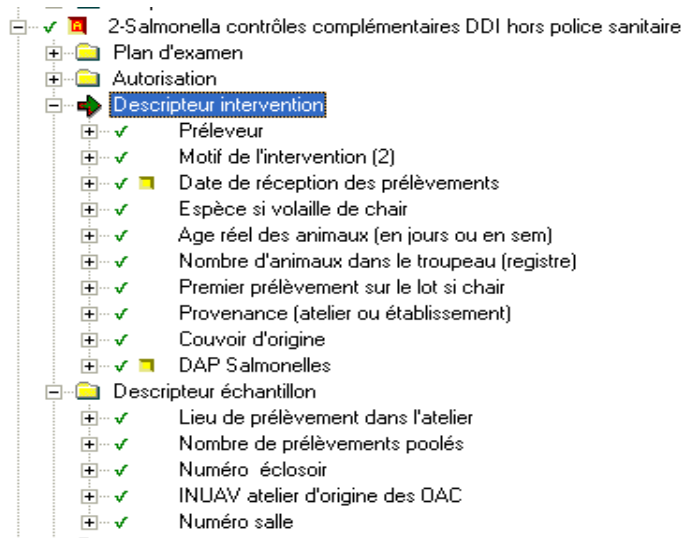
2-Salmonella contrôles complémentaires DDI hors police sanitaire
Plan d'examen
Autorisation
Descripteur intervention
Préleveur
Motif de l'intervention (2)
Date de réception des prélèvements
Espèce si volaille de chair
Age réel des animaux (en jours ou en sem)
Nombre d'animaux dans le troupeau (registre)
Premier prélèvement sur le lot si chair
Provenance (atelier ou établissement)
Couvoir d'origine
DAP Salmonelles
Descripteur échantillon
Lieu de prélèvement dans l'atelier
Nombre de prélèvements poolés
Numéro éclosoir
INUAV atelier d'origine des OAC
Numéro salle